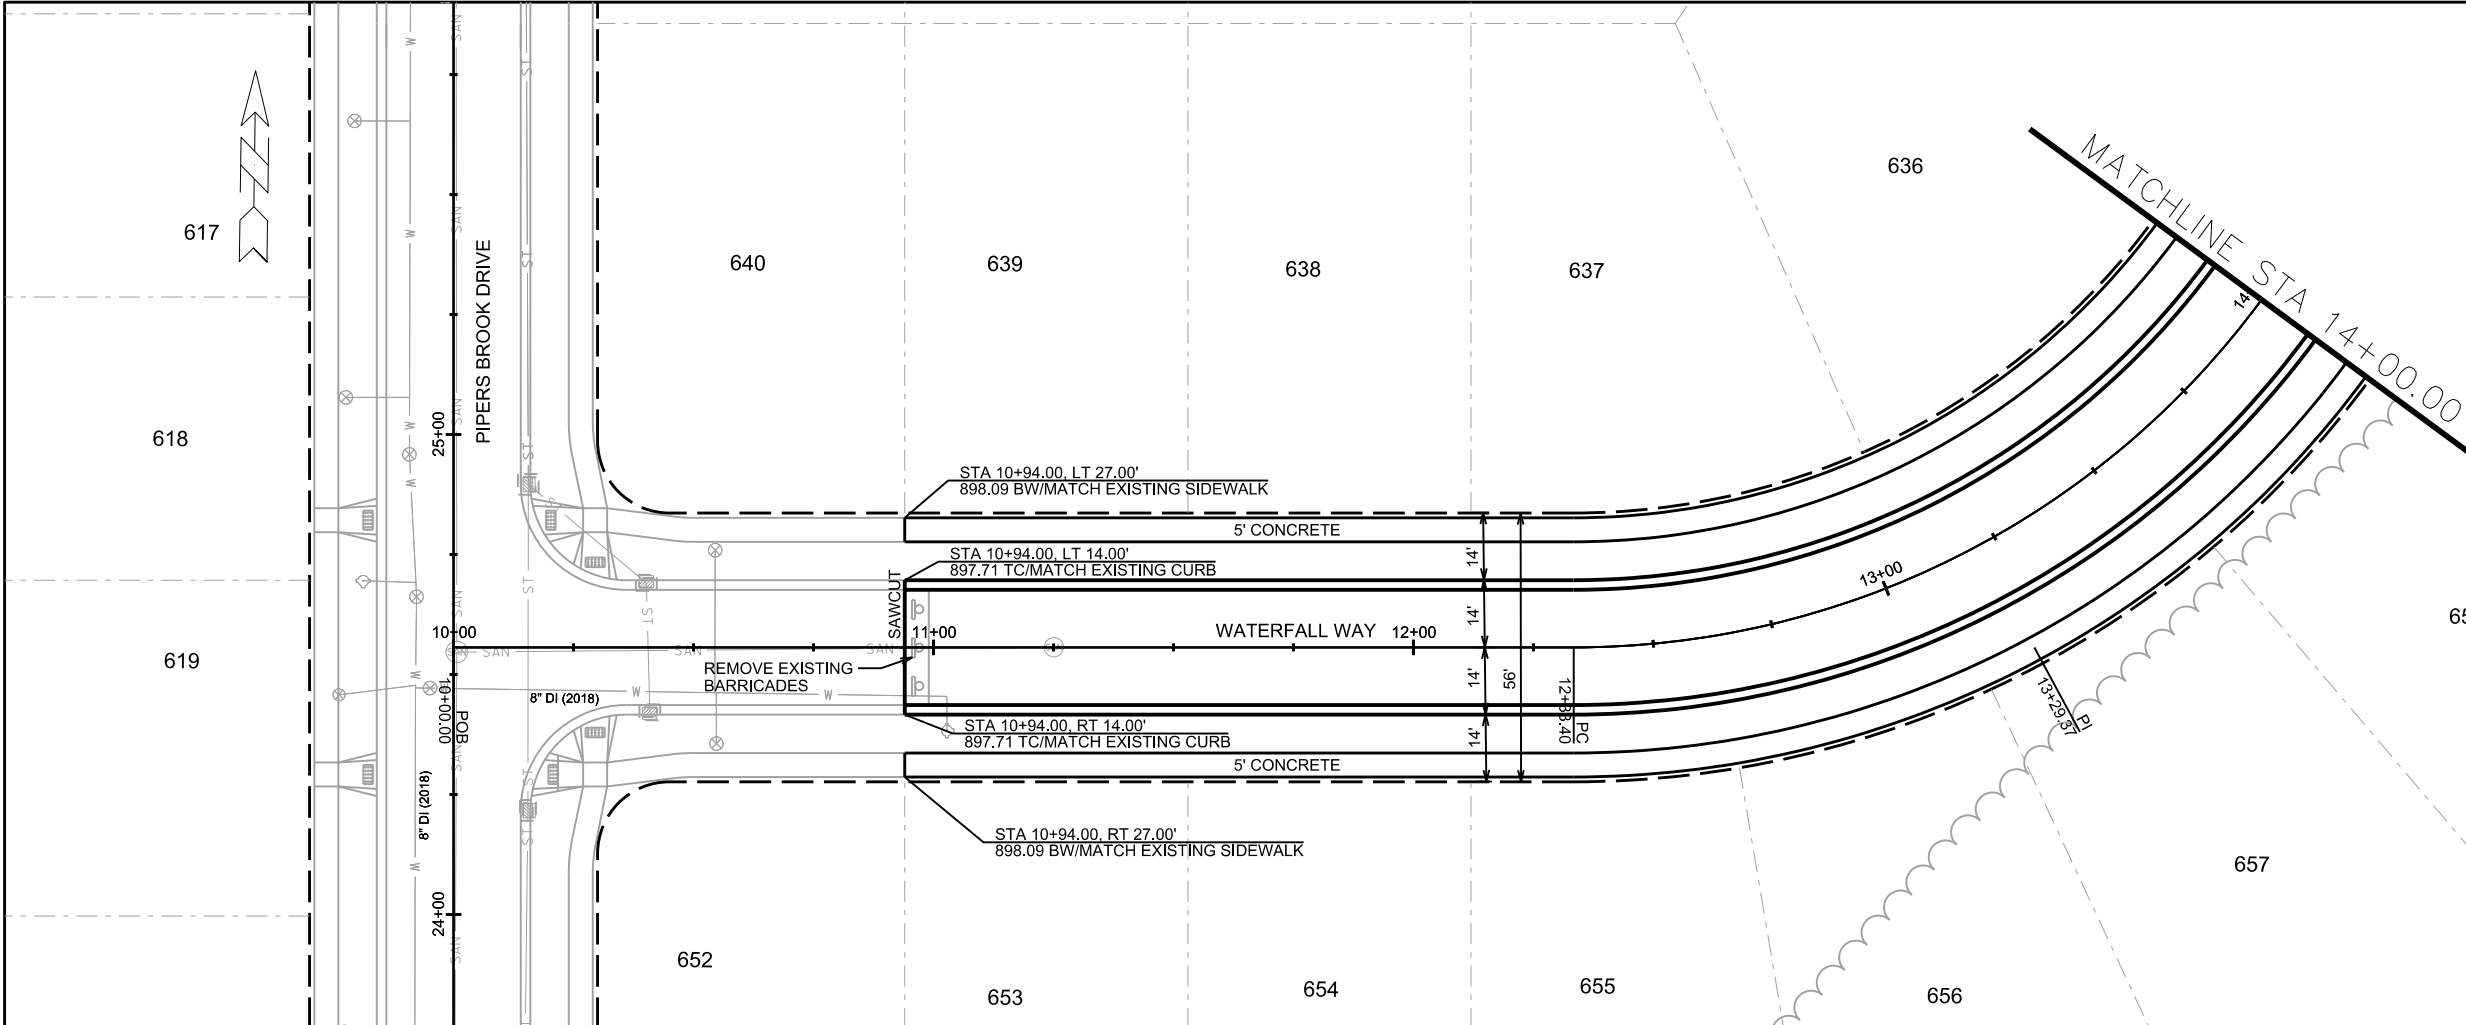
N

617

618

619

640

639

638

637

636

MATCHLINE STA 14+00.00

PIPERS BROOK DRIVE

25+00

24+00

10+00

10+00.00 POB

8" DI (2018)

8" DI (2018)

STA 10+94.00, LT 27.00'
898.09 BW/MATCH EXISTING SIDEWALK

5' CONCRETE

STA 10+94.00, LT 14.00'
897.71 TC/MATCH EXISTING CURB

SAWCUT

11+00

WATERFALL WAY

12+00

13+00

14

REMOVE EXISTING BARRICADES

14'

14'

14'

14'

56'

12+38.40 PC

13+29.37 PI

STA 10+94.00, RT 14.00'
897.71 TC/MATCH EXISTING CURB

5' CONCRETE

STA 10+94.00, RT 27.00'
898.09 BW/MATCH EXISTING SIDEWALK

652

653

654

655

656

657

65